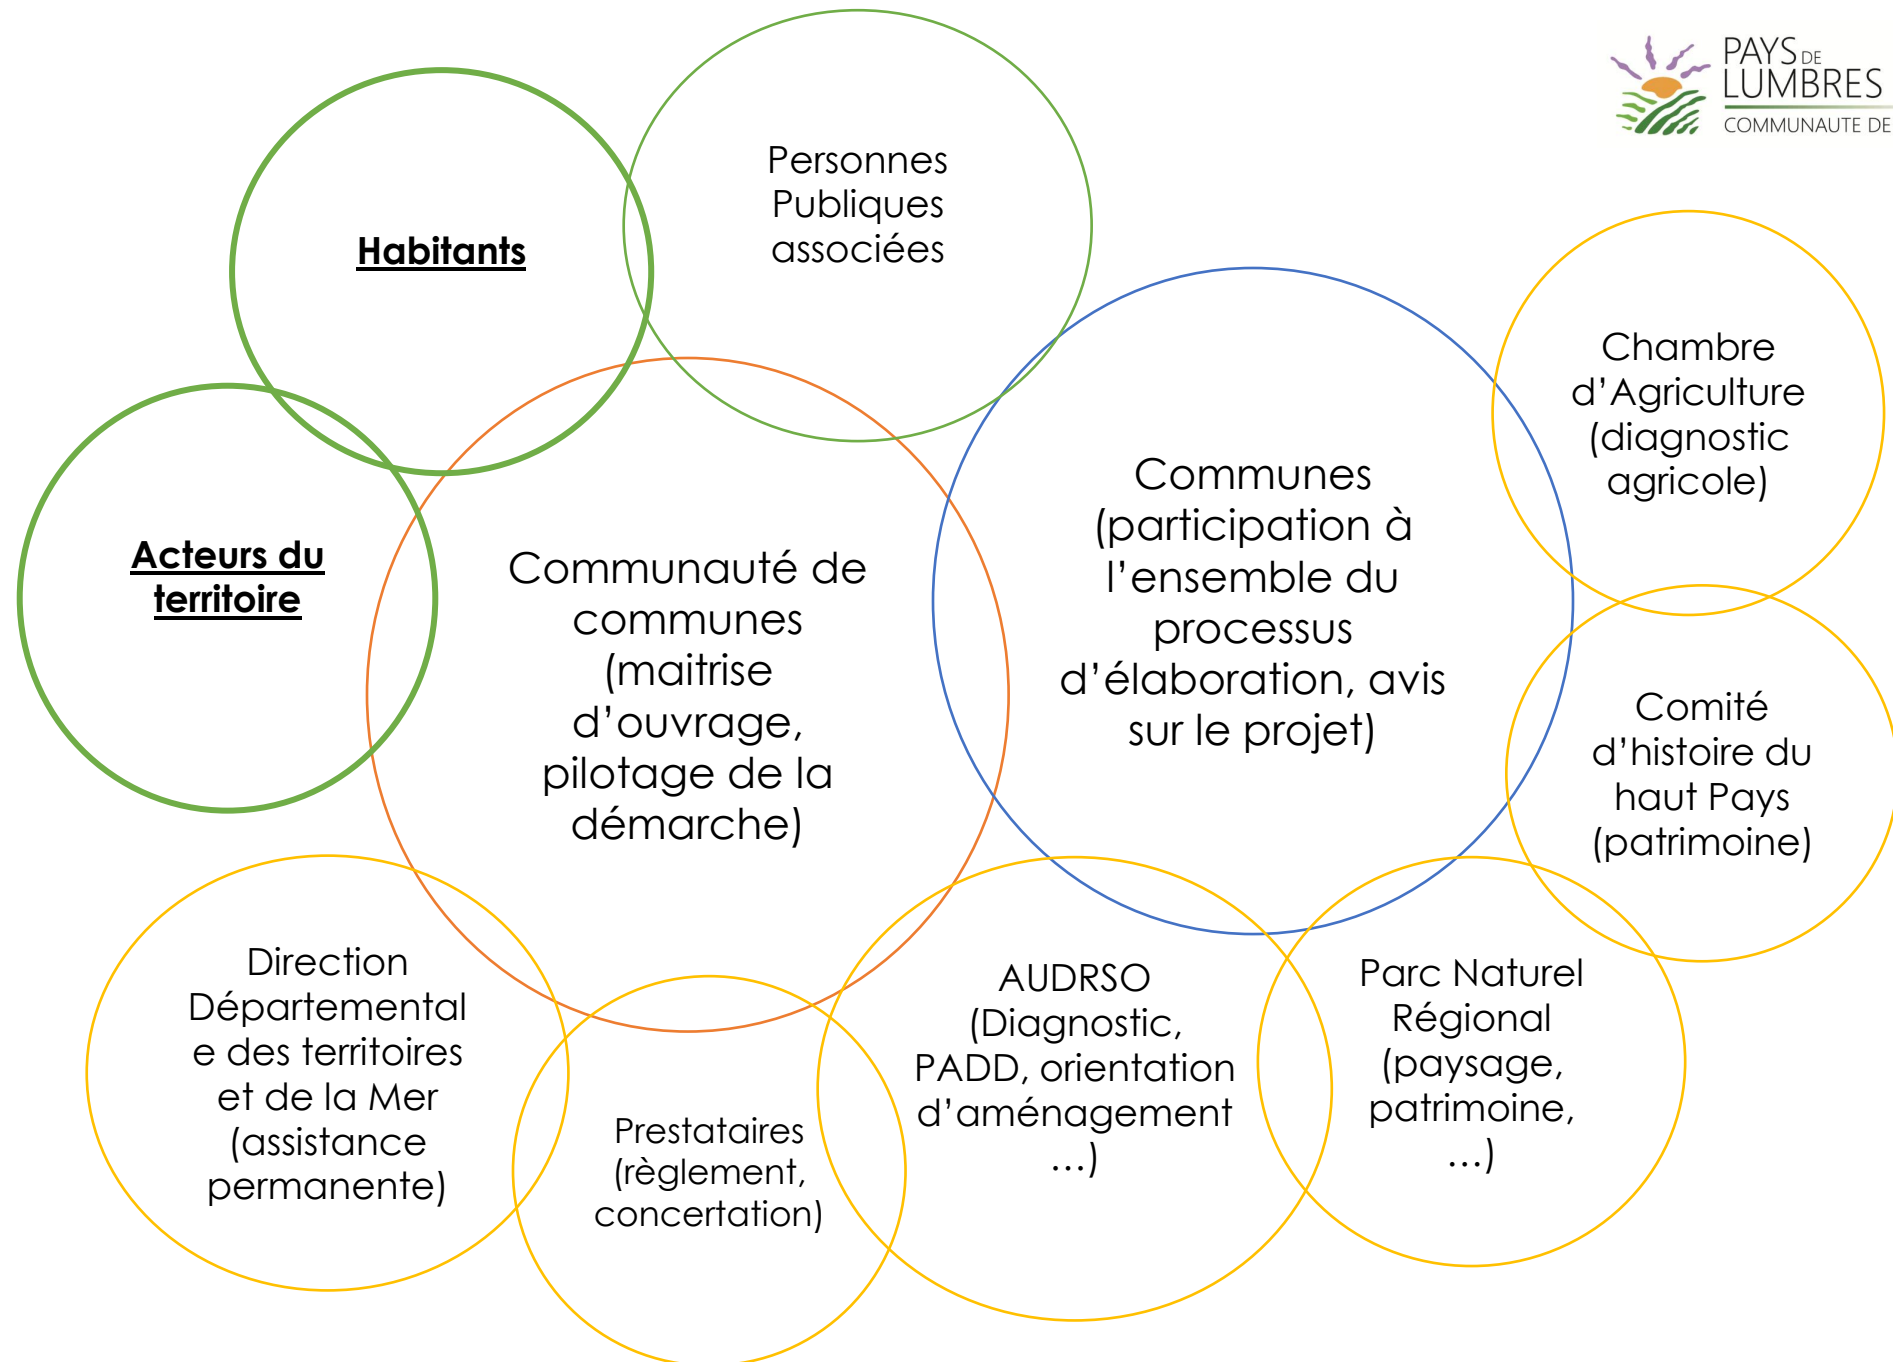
PAYS DE LUMBRES
COMMUNAUTE DE

Personnes Publiques associées

Habitants

Acteurs du territoire

Communauté de communes (maitrise d'ouvrage, pilotage de la démarche)

Communes (participation à l'ensemble du processus d'élaboration, avis sur le projet)

Chambre d'Agriculture (diagnostic agricole)

Comité d'histoire du haut Pays (patrimoine)

Direction Départemental e des territoires et de la Mer (assistance permanente)

Prestataires (règlement, concertation)

AUDRSO (Diagnostic, PADD, orientation d'aménagement …)

Parc Naturel Régional (paysage, patrimoine, …)